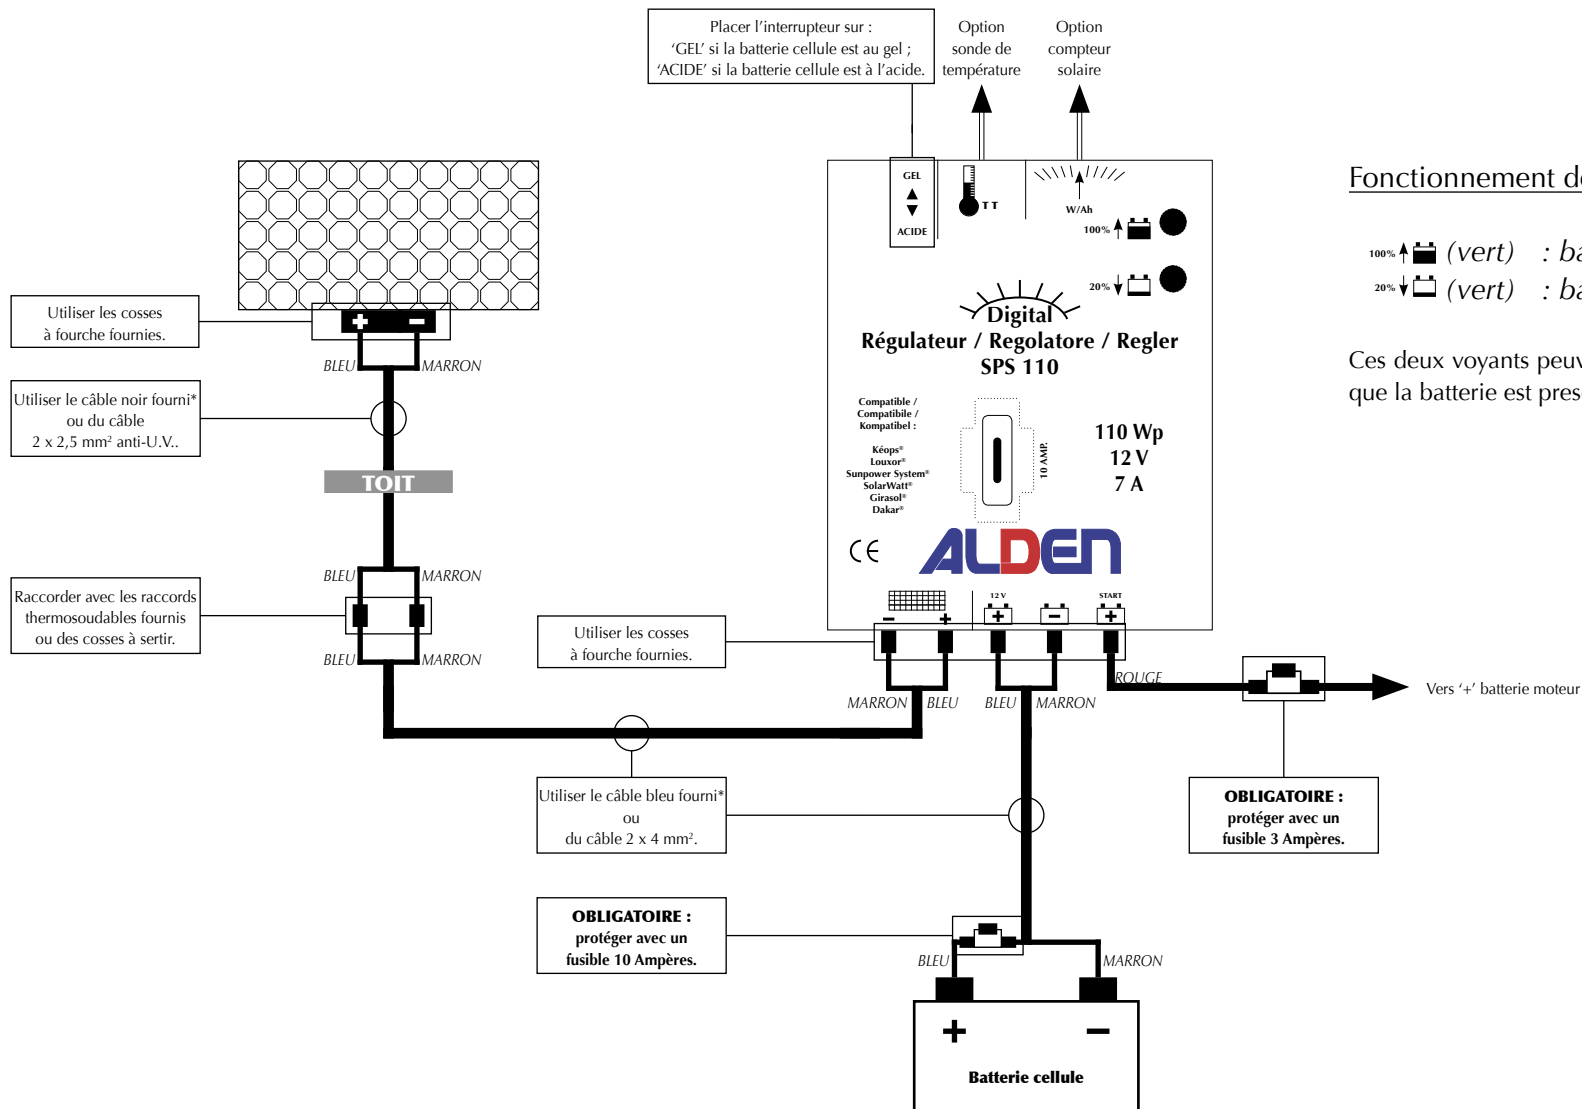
Placer l'interrupteur sur :
'GEL' si la batterie cellule est au gel ;
'ACIDE' si la batterie cellule est à l'acide.

Option sonde de température

Option compteur solaire

Fonctionnement d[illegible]

100% (vert) : ba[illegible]

20% (vert) : ba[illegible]

Ces deux voyants peu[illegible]
que la batterie est pres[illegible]

Utiliser les cosses à fourche fournies.

BLEU

MARRON

Utiliser le câble noir fourni* ou du câble 2 x 2,5 mm² anti-U.V..

TOIT

BLEU

MARRON

Raccorder avec les raccords thermosoudables fournis ou des cosses à sertir.

BLEU

MARRON

GEL

ACIDE

T T

W/Ah

100%

20%

Digital

Régulateur / Regolatore / Regler

SPS 110

Compatible /
Compatibile /
Kompatibel :

Kéops®
Louxor®
Sunpower System®
SolarWatt®
Girasol®
Dakar®

10 AMP.

110 Wp
12 V
7 A

CE

ALDEN

12 V

START

Utiliser les cosses à fourche fournies.

MARRON

BLEU

BLEU

MARRON

ROUGE

Vers '+' batterie moteur

Utiliser le câble bleu fourni* ou du câble 2 x 4 mm².

OBLIGATOIRE :
protéger avec un fusible 3 Ampères.

OBLIGATOIRE :
protéger avec un fusible 10 Ampères.

BLEU

MARRON

+

−

Batterie cellule